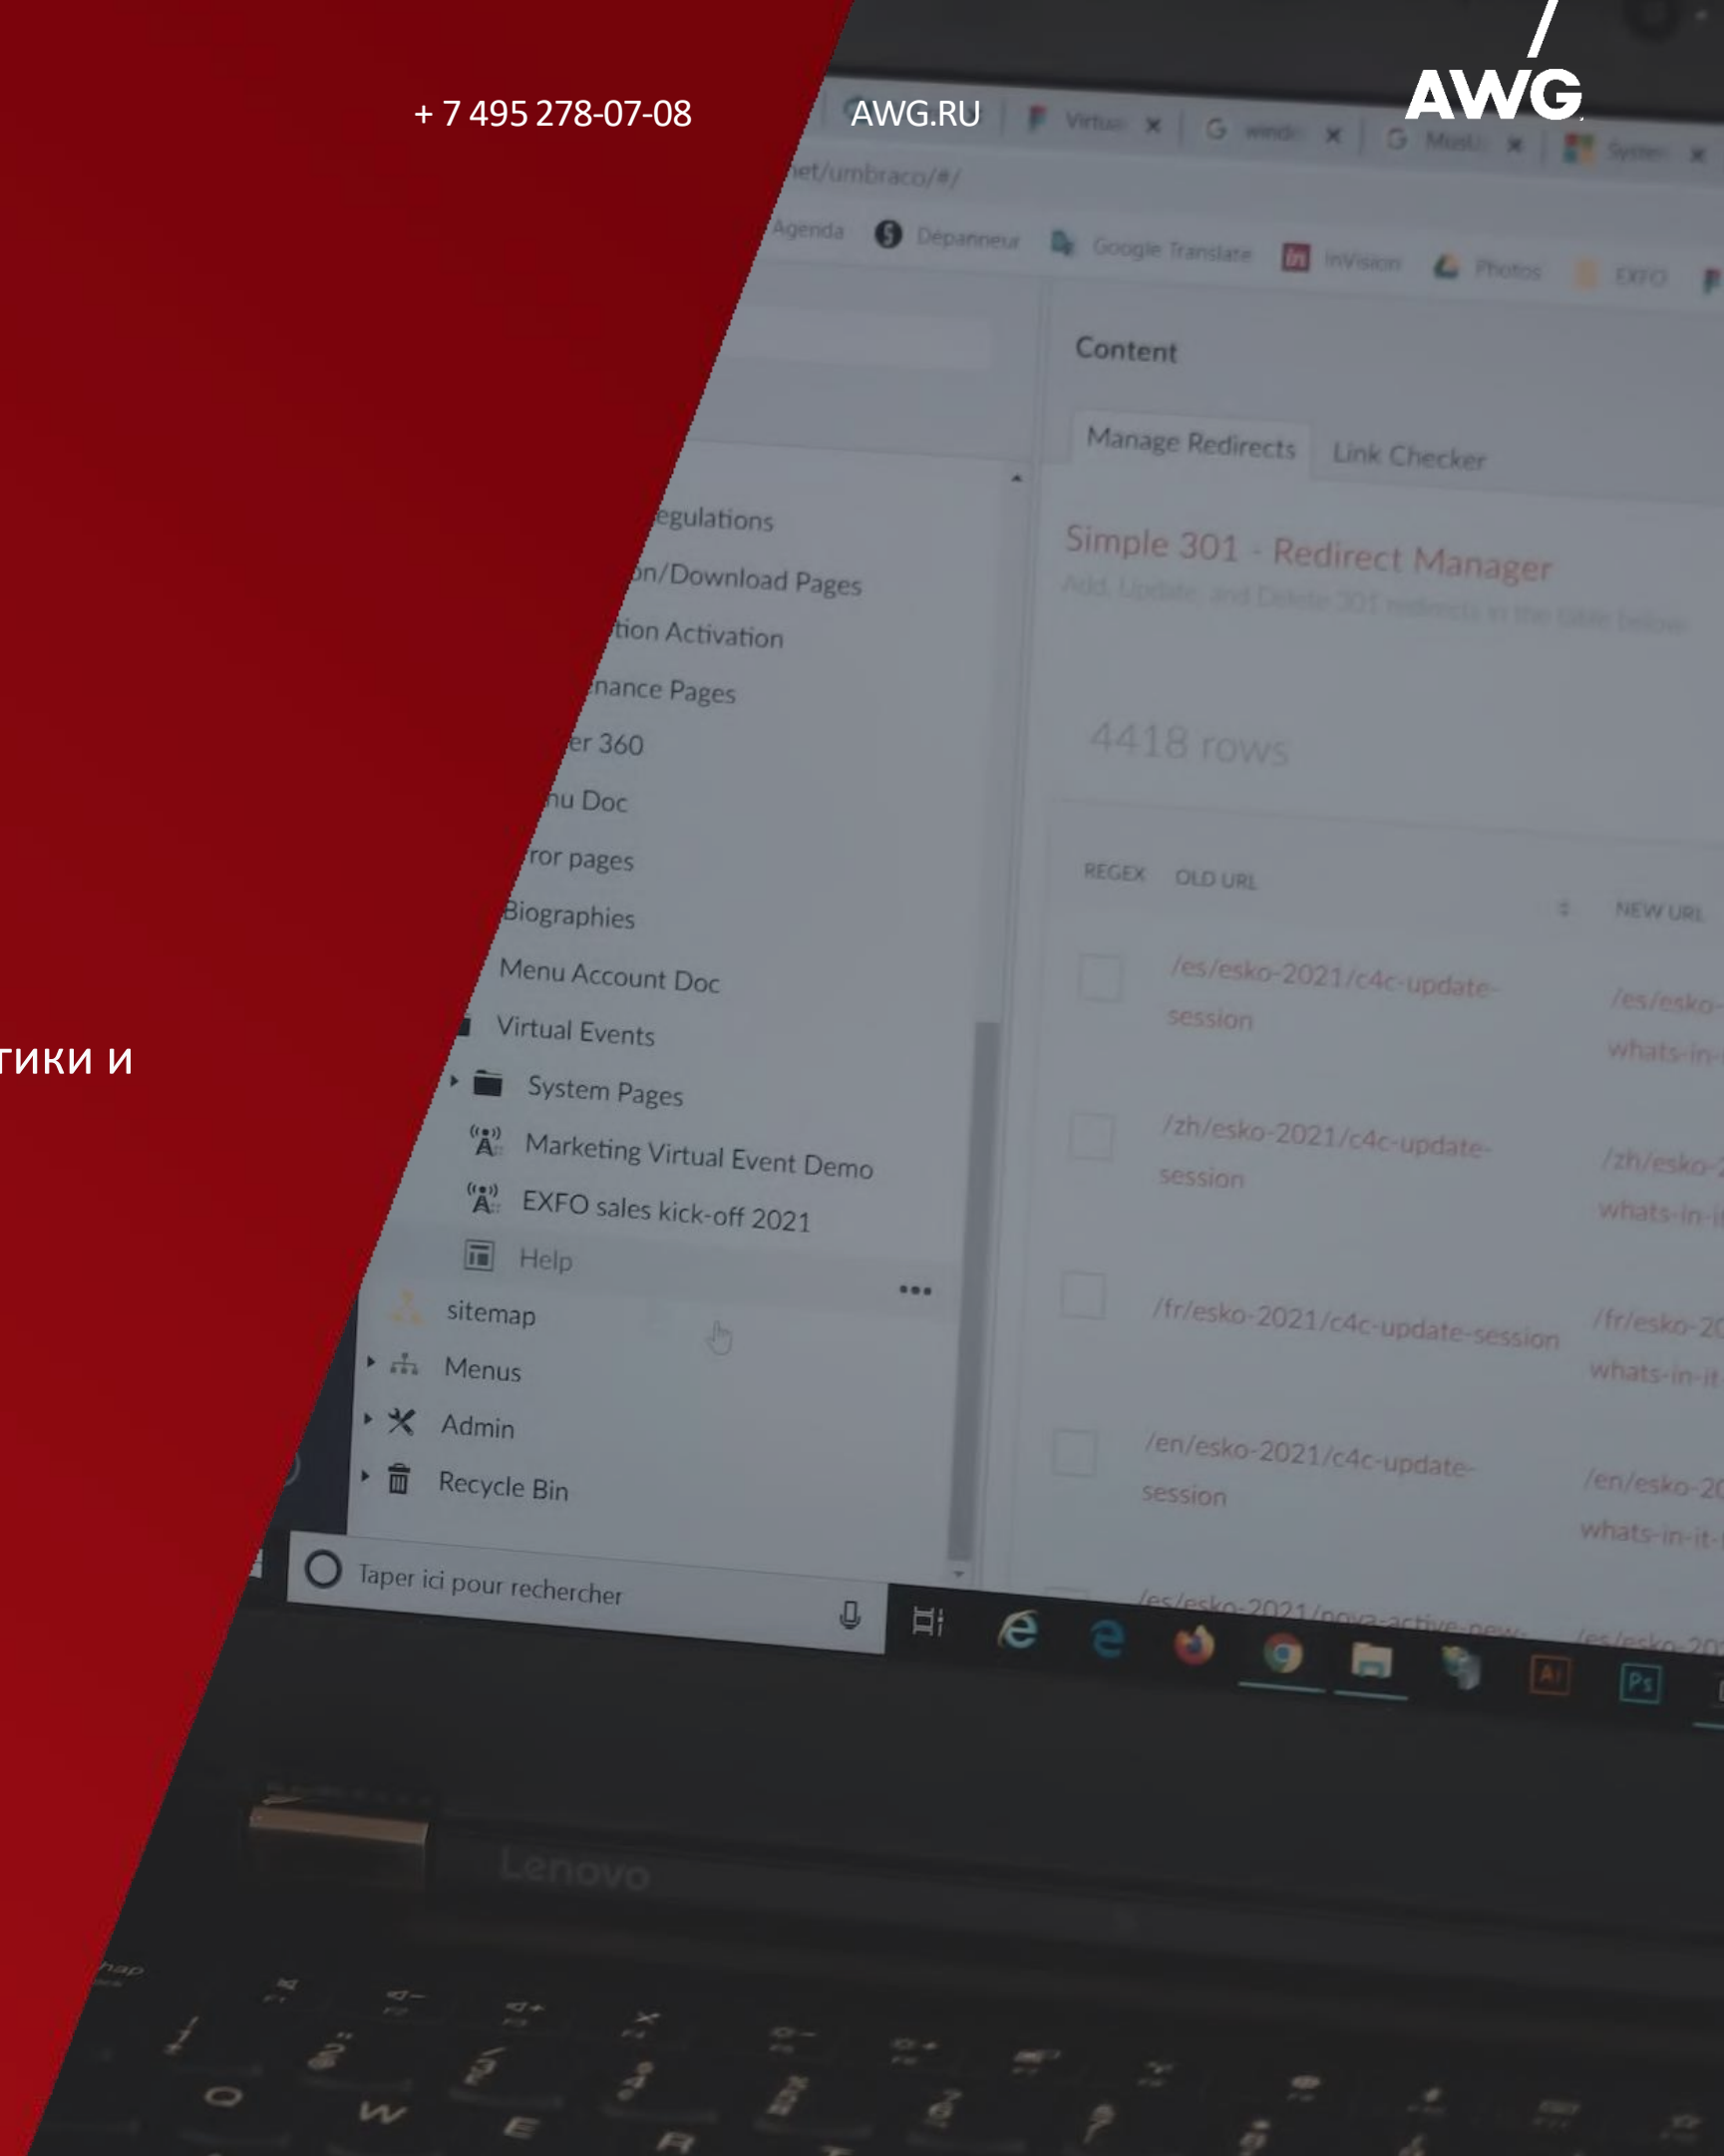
+ 7 495 278-07-08

AWG.RU

AWG

тики и

Virtua
windo
Must
System

net/umbraco/#/

Agenda Dépanneur Google Translate InVision Photos EXFO

Content

Manage Redirects Link Checker

Simple 301 - Redirect Manager
Add, Update, and Delete 301 redirects in the table below

4418 rows

REGEX OLD URL NEW URL

/es/esko-2021/c4c-update-session /es/esko- whats-in-
/zh/esko-2021/c4c-update-session /zh/esko- whats-in-
/fr/esko-2021/c4c-update-session /fr/esko-20 whats-in-it
/en/esko-2021/c4c-update-session /en/esko-20 whats-in-it-
/es/esko-2021/nova-active-new- /es/esko-20

egulations
on/Download Pages
tion Activation
nance Pages
er 360
nu Doc
ror pages
Biographies
Menu Account Doc
Virtual Events
System Pages
Marketing Virtual Event Demo
EXFO sales kick-off 2021
Help
sitemap
Menus
Admin
Recycle Bin

Taper ici pour rechercher

Lenovo